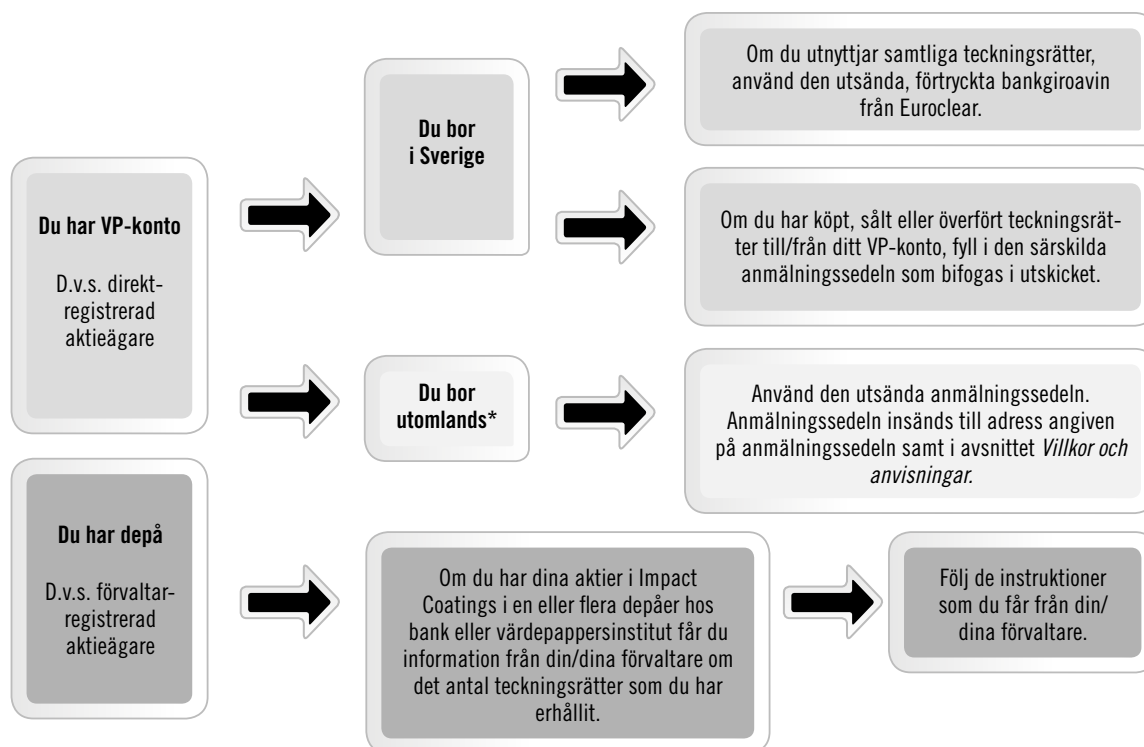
Du har VP-konto

D.v.s. direktregistrerad aktieägare

Du bor i Sverige

Om du utnyttjar samtliga teckningsrätter, använd den utsända, förtryckta bankgiroavin från Euroclear.

Om du har köpt, sålt eller överfört teckningsrätter till/från ditt VP-konto, fyll i den särskilda anmälningssedeln som bifogas i utskicket.

Du bor utomlands*

Använd den utsända anmälningssedeln. Anmälningssedeln insänds till adress angiven på anmälningssedeln samt i avsnittet *Villkor och anvisningar.*

Du har depå

D.v.s. förvaltarregistrerad aktieägare

Om du har dina aktier i Impact Coatings i en eller flera depåer hos bank eller värdepappersinstitut får du information från din/dina förvaltare om det antal teckningsrätter som du har erhållit.

Följ de instruktioner som du får från din/dina förvaltare.